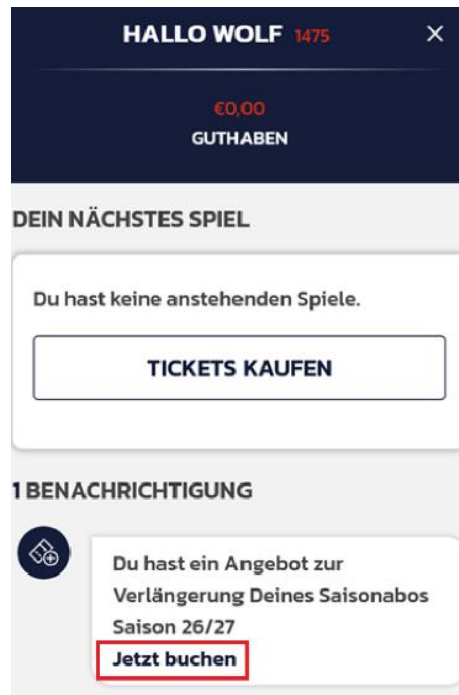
HALLO WOLF 1475 ×

€0,00
GUTHABEN

DEIN NÄCHSTES SPIEL

Du hast keine anstehenden Spiele.

TICKETS KAUFEN

1 BENACHRICHTIGUNG

Du hast ein Angebot zur Verlängerung Deines Saisonabos Saison 26/27

Jetzt buchen